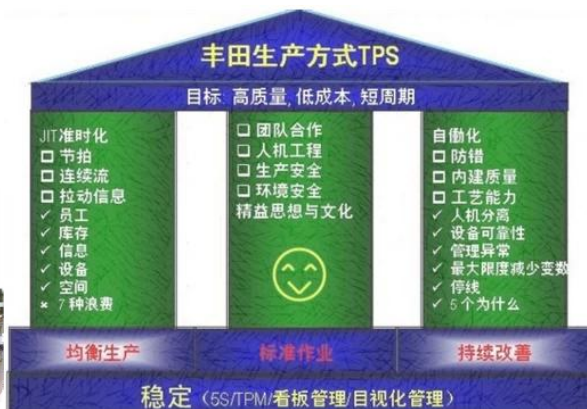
丰田生产方式TPS

目标 高质量, 低成本, 短周期

JIT准时化
□ 节拍
□ 连续流
□ 拉动信息
✓ 员工
✓ 库存
✓ 信息
✓ 设备
✓ 空间
× 7种浪费

□ 团队合作
□ 人机工程
□ 生产安全
□ 环境安全
精益思想与文化

自働化
□ 防错
□ 内建质量
□ 工艺能力
✓ 人机分离
✓ 设备可靠性
✓ 管理异常
✓ 最大限度减少变数
✓ 停线
✓ 5个为什么

均衡生产

标准作业

持续改善

稳定 (5S/TPM/看板管理/目视化管理)